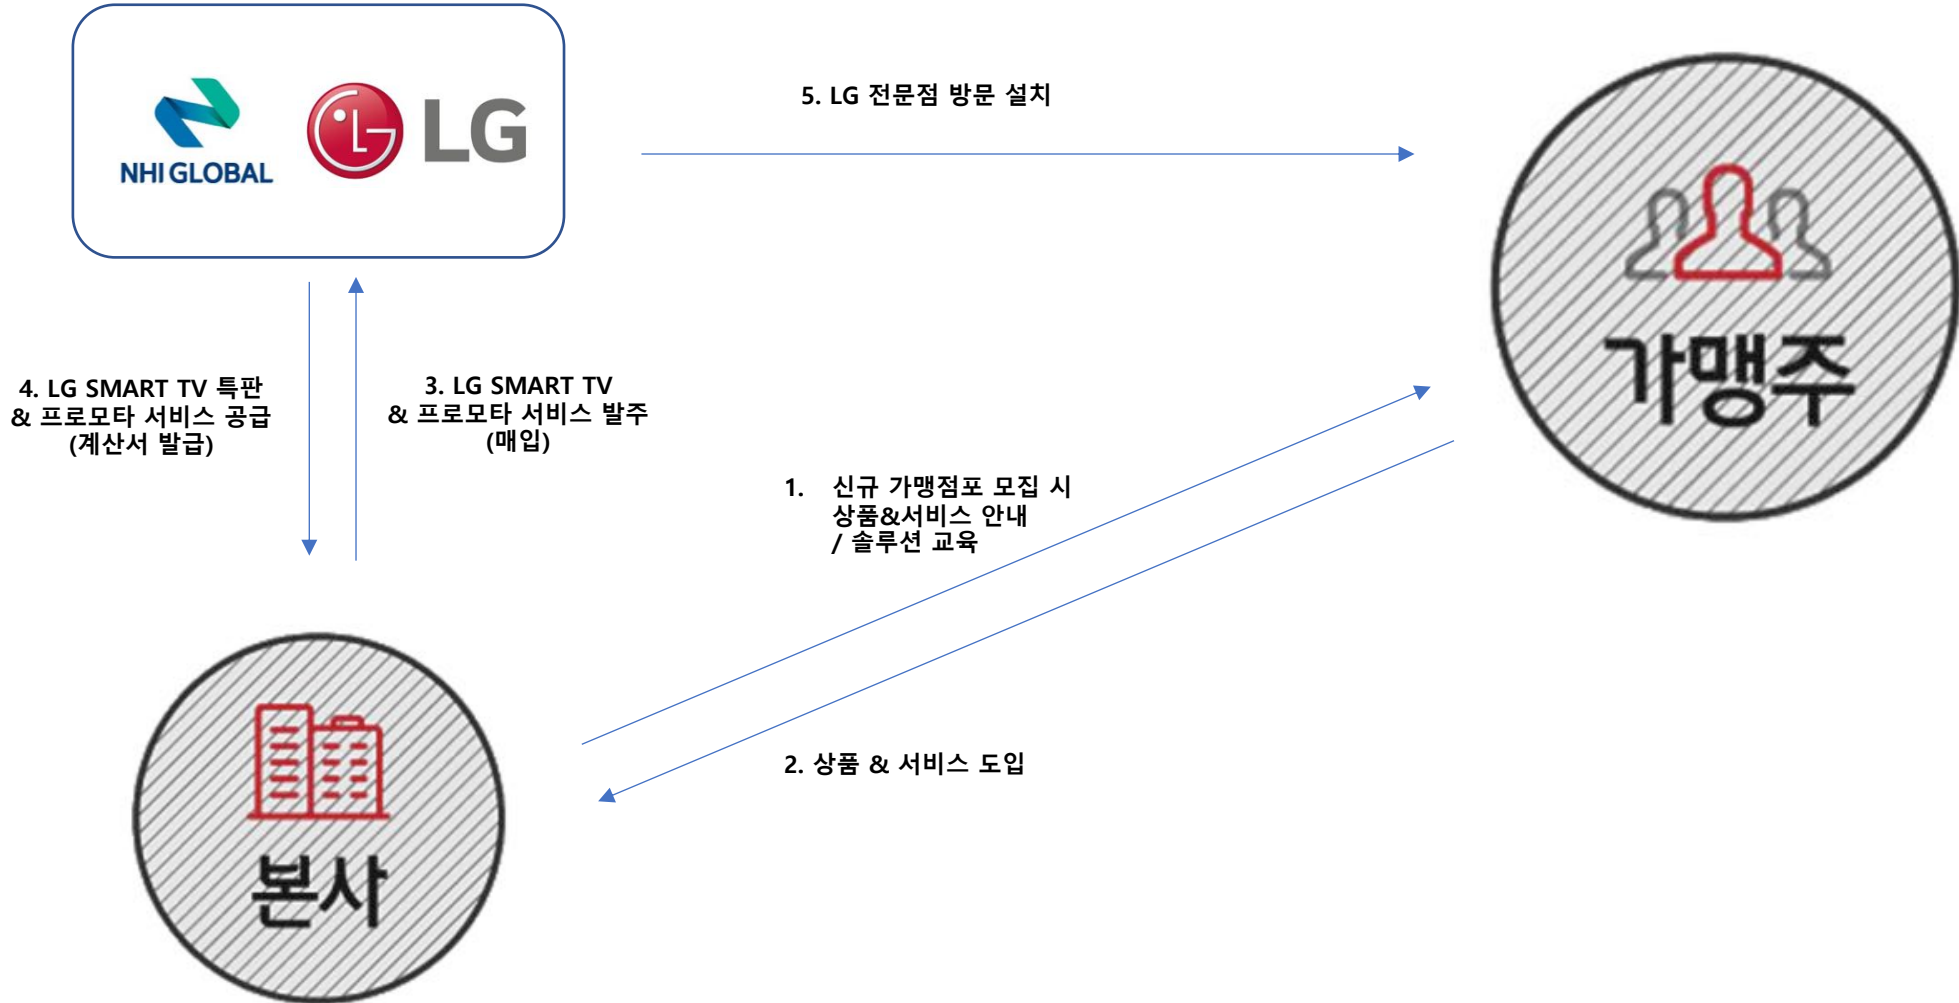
NHI GLOBAL

LG

5. LG 전문점 방문 설치

가맹주

4. LG SMART TV 특판
& 프로모타 서비스 공급
(계산서 발급)

3. LG SMART TV
& 프로모타 서비스 발주
(매입)

1. 신규 가맹점포 모집 시
상품&서비스 안내
/ 솔루션 교육

2. 상품 & 서비스 도입

본사